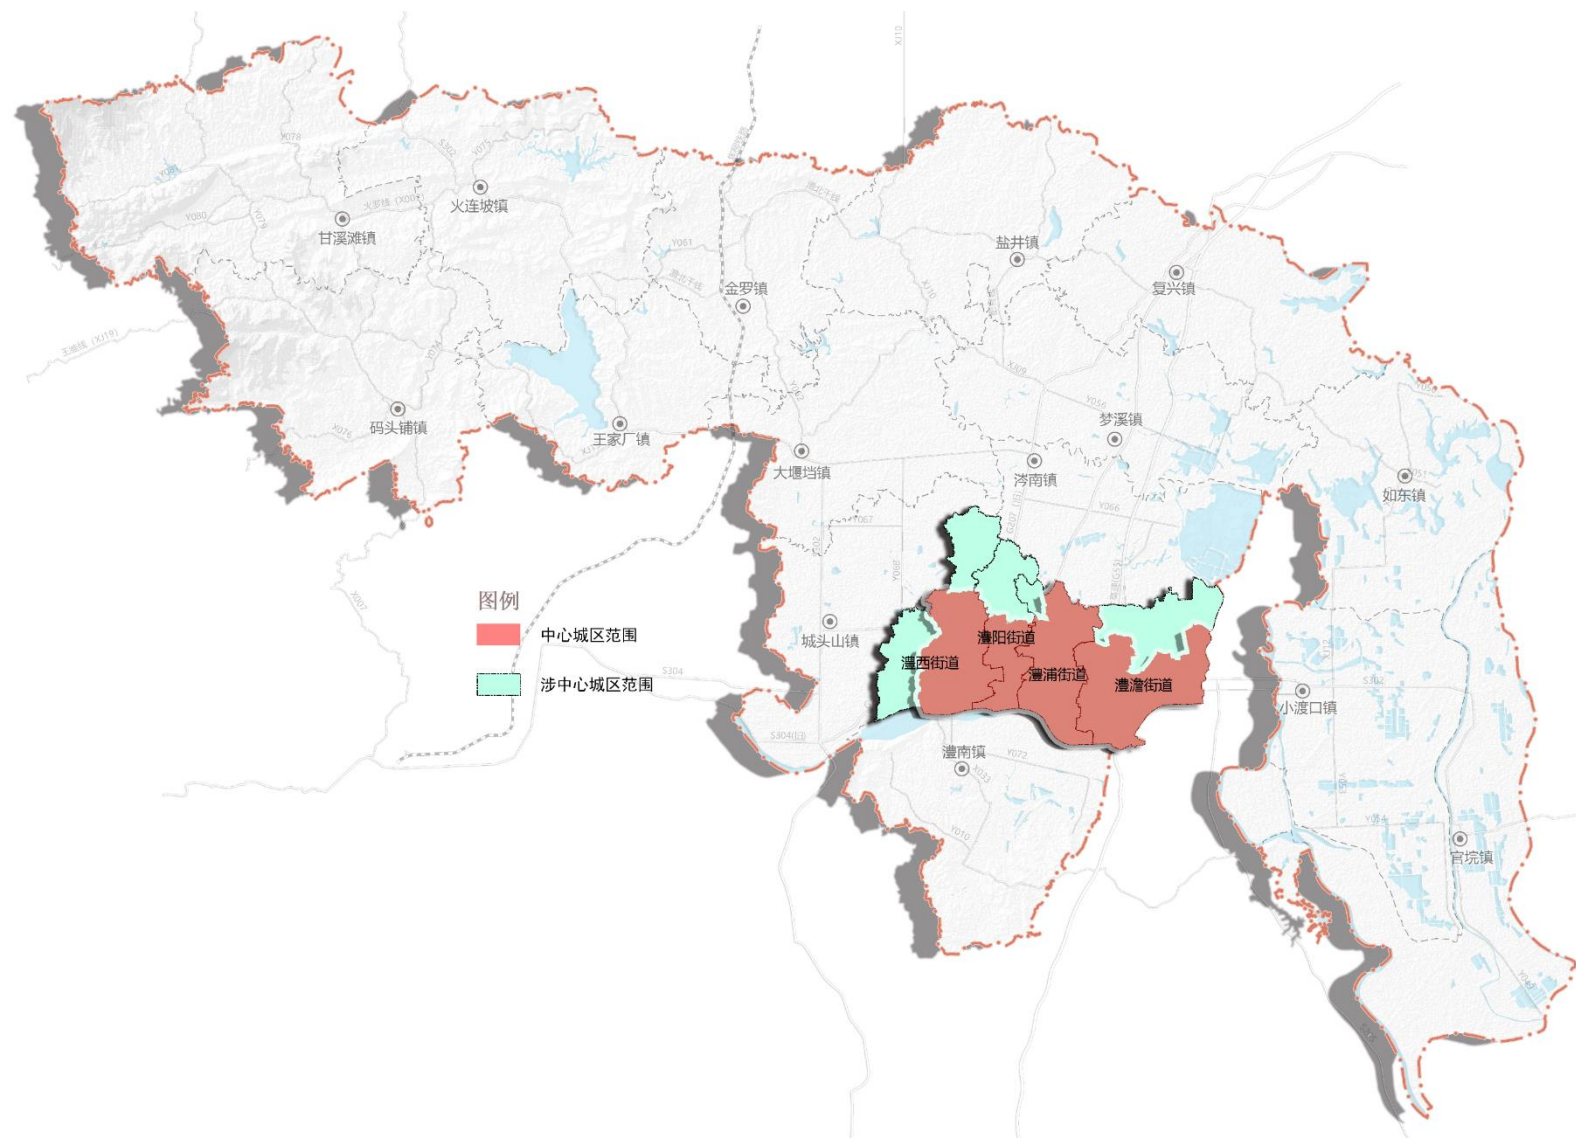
火连坡镇

甘溪滩镇

盐井镇

复兴镇

金罗镇

码头铺镇

王家厂镇

梦溪镇

大堰垱镇

涔南镇

如东镇

图例

中心城区范围

涉中心城区范围

城头山镇

澧阳街道

澧西街道

澧浦街道

澧澹街道

小渡口镇

澧南镇

官垸镇

S304

S304(旧)

X110

X078

X079

X080

Y061

Y062

X108

X107

X007

Y072

Y067

Y066

Y056

Y010

X083